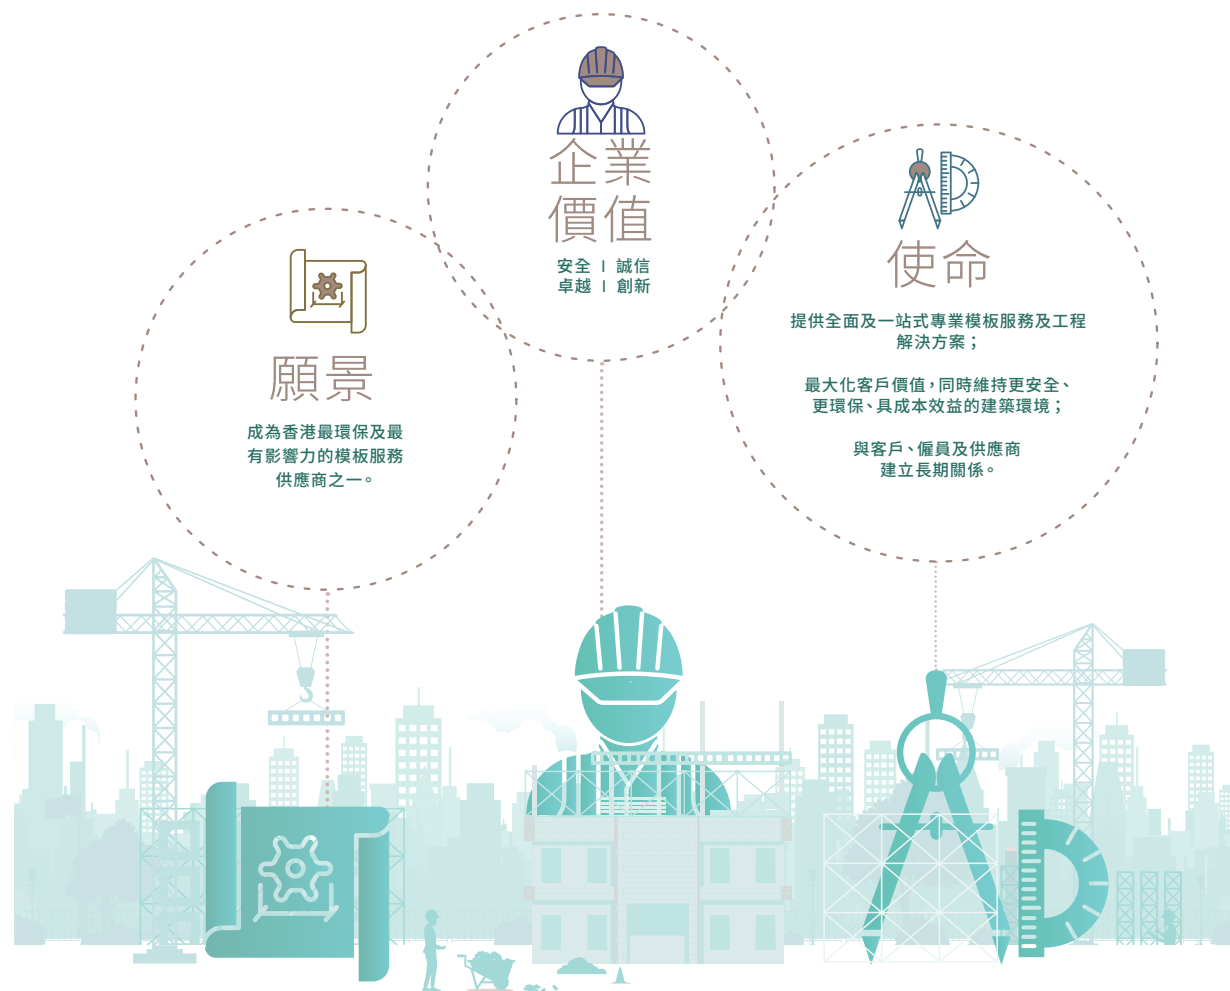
企業
價值

安全 I 誠信
卓越 I 創新

願景

成為香港最環保及最有影響力的模板服務供應商之一。

使命

提供全面及一站式專業模板服務及工程解決方案；

最大化客戶價值，同時維持更安全、更環保、具成本效益的建築環境；

與客戶、僱員及供應商建立長期關係。